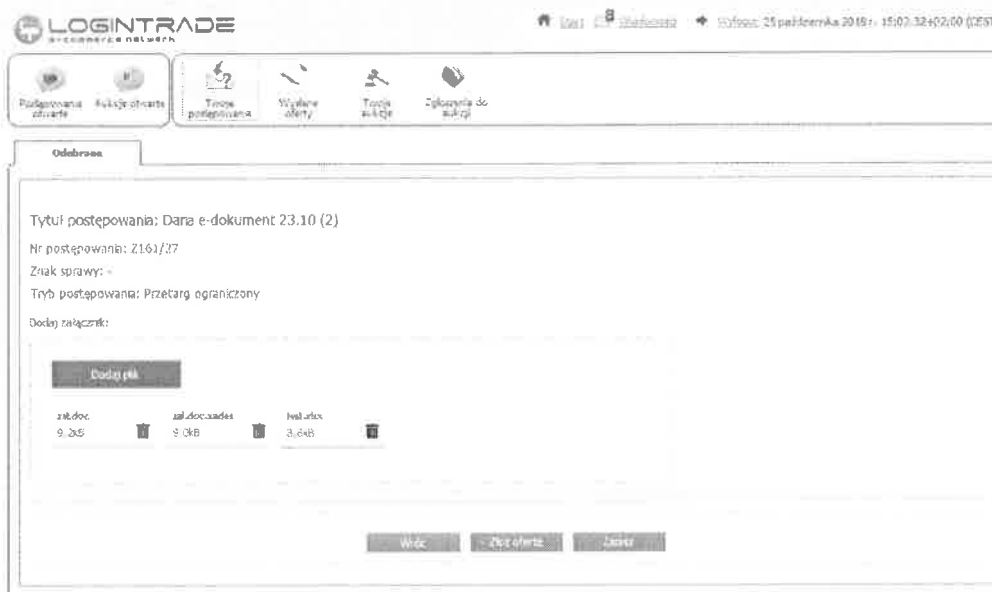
LOGINTRADE
e-commerce network

Start | 8 Wiadomości | Wyloguj 25 października 2018 r. 15:02:32+02:00 (CEST)

Postępowania otwarte | Aukcje otwarte | Twoje postępowania | Wysłane oferty | Twoje aukcje | Zgłoszenia do aukcji

Odebrane

Tytuł postępowania: Dana e-dokument 23.10 (2)

Nr postępowania: Z161/27

Znak sprawy: -

Tryb postępowania: Przetarg ograniczony

Dodaj załącznik:

Dodaj plik

zał.doc
9.2kB

zał.doc.xades
9.0kB

fwd.xlsx
3.6kB

Wróć | Złóż ofertę | Zapisz